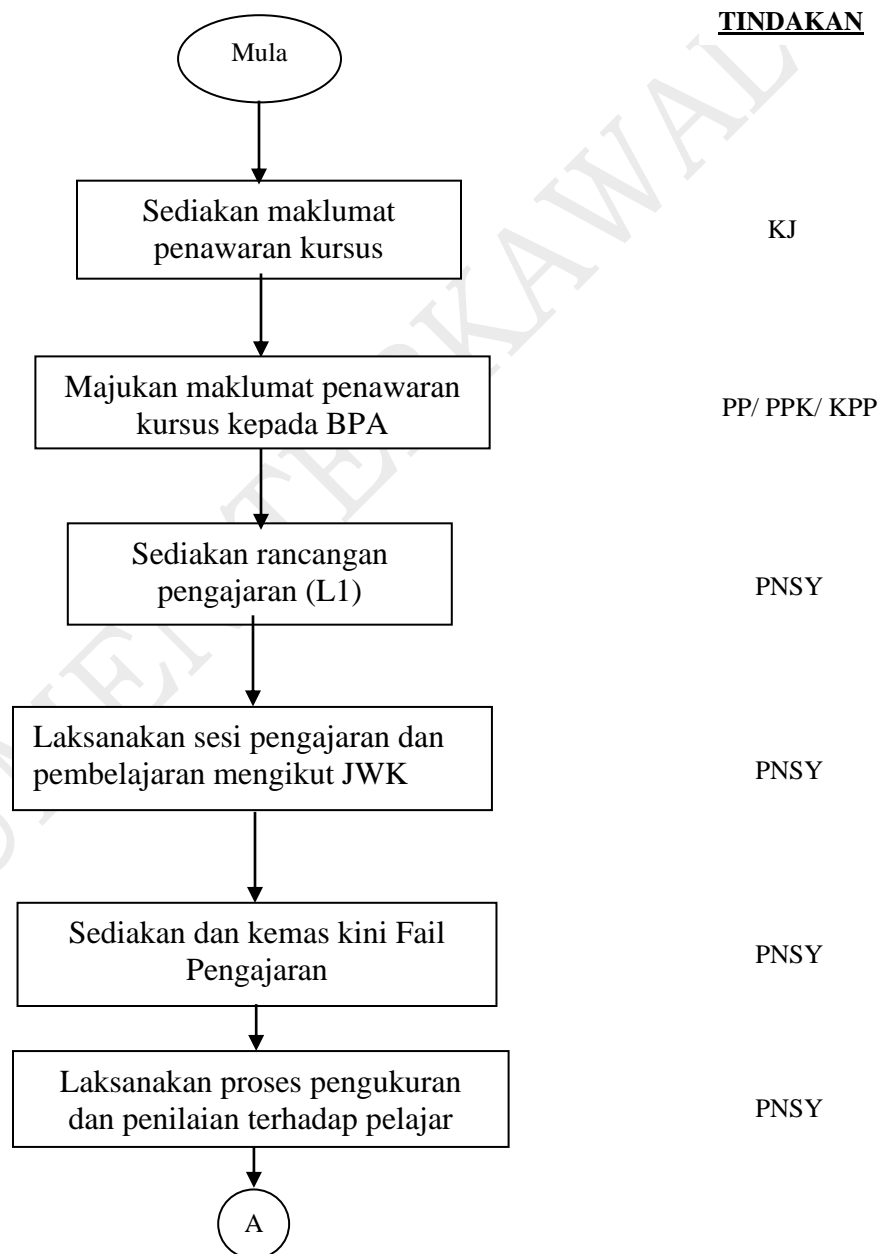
TINDAKAN

Mula

Sediakan maklumat penawaran kursus

KJ

Majukan maklumat penawaran kursus kepada BPA

PP/ PPK/ KPP

Sediakan rancangan pengajaran (L1)

PNSY

Laksanakan sesi pengajaran dan pembelajaran mengikut JWK

PNSY

Sediakan dan kemas kini Fail Pengajaran

PNSY

Laksanakan proses pengukuran dan penilaian terhadap pelajar

PNSY

A

SALINAN TERKAWAL